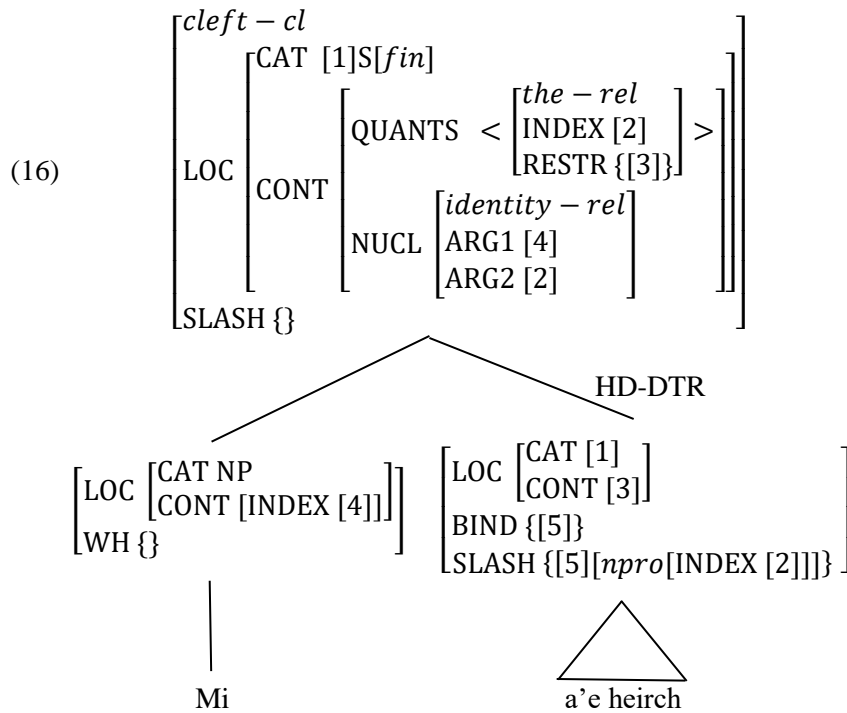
(16)

$\begin{bmatrix} cleft-cl \\ \text{LOC} \begin{bmatrix} \text{CAT [1]S}[fin] \\ \text{CONT} \begin{bmatrix} \text{QUANTS} < \begin{bmatrix} the-rel \\ \text{INDEX [2]} \\ \text{RESTR \{[3]\}} \end{bmatrix} > \\ \text{NUCL} \begin{bmatrix} identity-rel \\ \text{ARG1 [4]} \\ \text{ARG2 [2]} \end{bmatrix} \end{bmatrix} \end{bmatrix} \\ \text{SLASH \{\}} \end{bmatrix}$

HD-DTR

$\begin{bmatrix} \text{LOC} \begin{bmatrix} \text{CAT NP} \\ \text{CONT [INDEX [4]]} \end{bmatrix} \\ \text{WH \{\}} \end{bmatrix}$

$\begin{bmatrix} \text{LOC} \begin{bmatrix} \text{CAT [1]} \\ \text{CONT [3]} \end{bmatrix} \\ \text{BIND \{[5]\}} \\ \text{SLASH \{[5]}[npro\text{[INDEX [2]]]\}} \end{bmatrix}$

Mi

a'e heirch